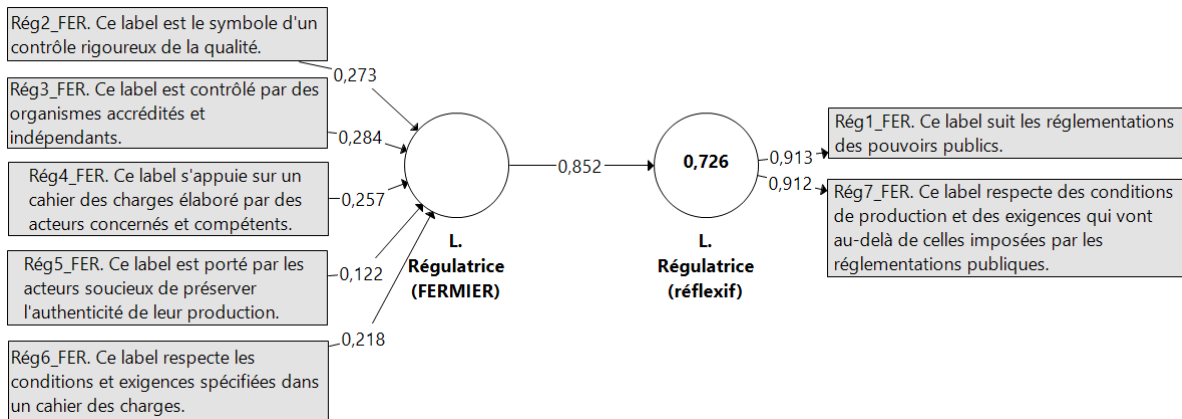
Rég2_FER. Ce label est le symbole d'un contrôle rigoureux de la qualité.

0,273

Rég3_FER. Ce label est contrôlé par des organismes accrédités et indépendants.

0,284

Rég4_FER. Ce label s'appuie sur un cahier des charges élaboré par des acteurs concernés et compétents.

0,257

Rég5_FER. Ce label est porté par les acteurs soucieux de préserver l'authenticité de leur production.

0,122

0,218

Rég6_FER. Ce label respecte les conditions et exigences spécifiées dans un cahier des charges.

L. Régulatrice (FERMIER)

0,852

0,726

L. Régulatrice (réflexif)

0,913

0,912

Rég1_FER. Ce label suit les réglementations des pouvoirs publics.

Rég7_FER. Ce label respecte des conditions de production et des exigences qui vont au-delà de celles imposées par les réglementations publiques.